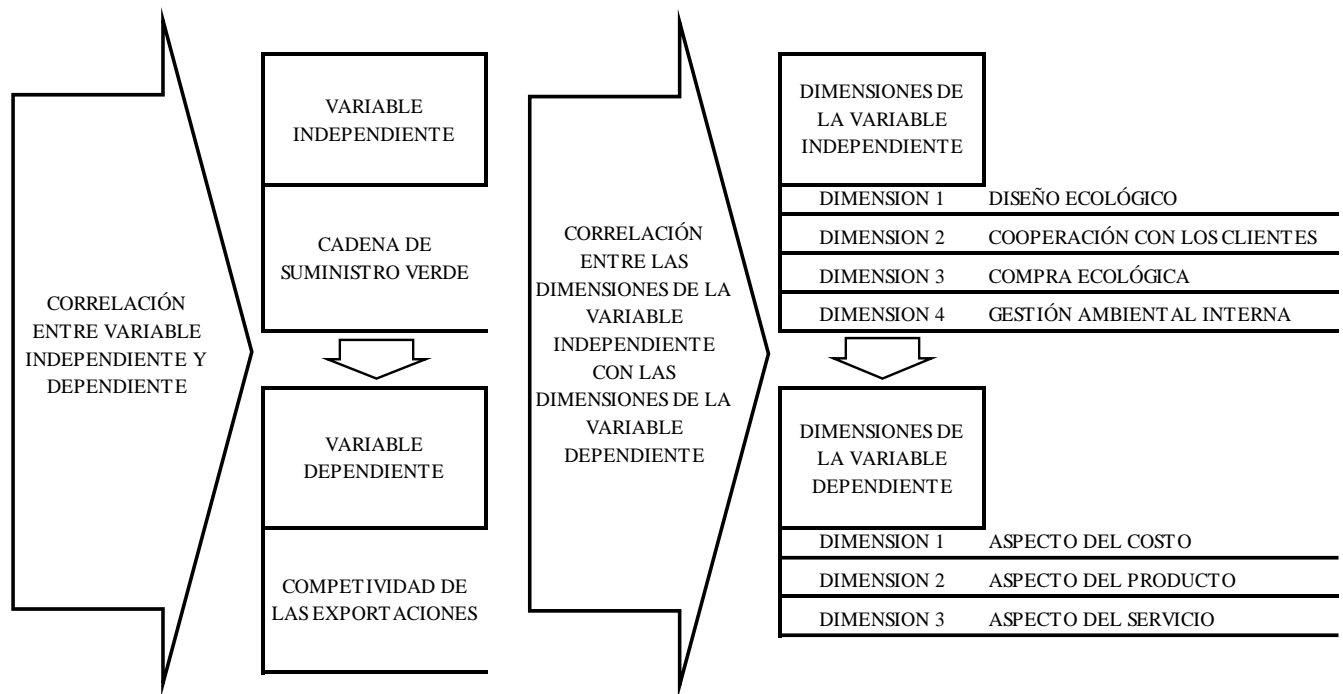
CORRELACIÓN ENTRE VARIABLE INDEPENDIENTE Y DEPENDIENTE

VARIABLE INDEPENDIENTE

CADENA DE SUMINISTRO VERDE

VARIABLE DEPENDIENTE

COMPETIVIDAD DE LAS EXPORTACIONES

CORRELACIÓN ENTRE LAS DIMENSIONES DE LA VARIABLE INDEPENDIENTE CON LAS DIMENSIONES DE LA VARIABLE DEPENDIENTE

DIMENSIONES DE LA VARIABLE INDEPENDIENTE

| DIMENSION 1 | DISEÑO ECOLÓGICO |
|---|---|
| DIMENSION 2 | COOPERACIÓN CON LOS CLIENTES |
| DIMENSION 3 | COMPRA ECOLÓGICA |
| DIMENSION 4 | GESTIÓN AMBIENTAL INTERNA |

DIMENSIONES DE LA VARIABLE DEPENDIENTE

| DIMENSION 1 | ASPECTO DEL COSTO |
|---|---|
| DIMENSION 2 | ASPECTO DEL PRODUCTO |
| DIMENSION 3 | ASPECTO DEL SERVICIO |